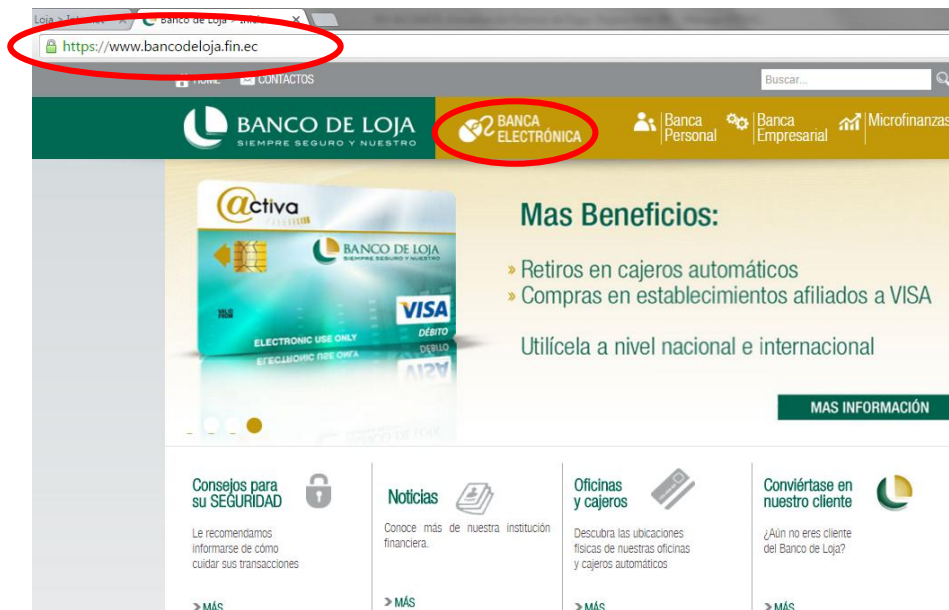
Loja > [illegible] Banco de Loja > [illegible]

https://www.bancodeloja.fin.ec

HOME CONTACTOS

Buscar...

BANCO DE LOJA
SIEMPRE SEGURO Y NUESTRO

BANCA ELECTRÓNICA

Banca Personal

Banca Empresarial

Microfinanzas

@ctiva

BANCO DE LOJA
SIEMPRE SEGURO Y NUESTRO

VISA
DÉBITO

ELECTRONIC USE ONLY

Mas Beneficios:

» Retiros en cajeros automáticos
» Compras en establecimientos afiliados a VISA

Utilícela a nivel nacional e internacional

MAS INFORMACIÓN

Consejos para su SEGURIDAD

Le recomendamos informarse de cómo cuidar sus transacciones

> MÁS

Noticias

Conoce más de nuestra institución financiera.

> MÁS

Oficinas y cajeros

Descubra las ubicaciones físicas de nuestras oficinas y cajeros automáticos

> MÁS

Conviértase en nuestro cliente

¿Aún no eres cliente del Banco de Loja?

> MÁS